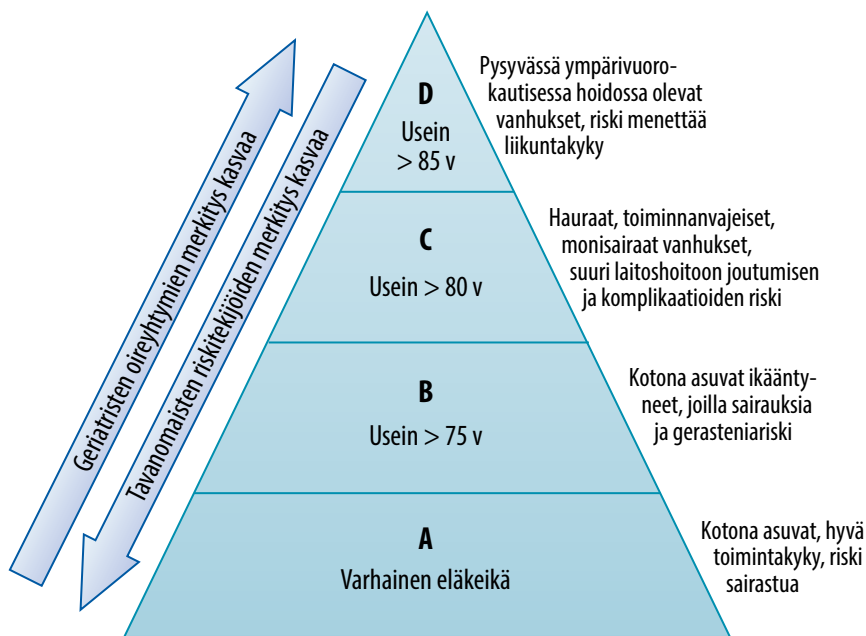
Geriatristen oireyhtymien merkitys kasvaa

Tavanomaisten riskitekijöiden merkitys kasvaa

D
Usein
> 85 v

Pysyvässä ympärivuorokautisessa hoidossa olevat vanhukset, riski menettää liikuntakyky

C
Usein > 80 v

Hauraat, toiminnanvajeiset, monisairaat vanhukset, suuri laitoshoitoon joutumisen ja komplikaatioiden riski

B
Usein > 75 v

Kotona asuvat ikääntyneet, joilla sairauksia ja gerasteniariski

A
Varhainen eläkeikä

Kotona asuvat, hyvä toimintakyky, riski sairastua